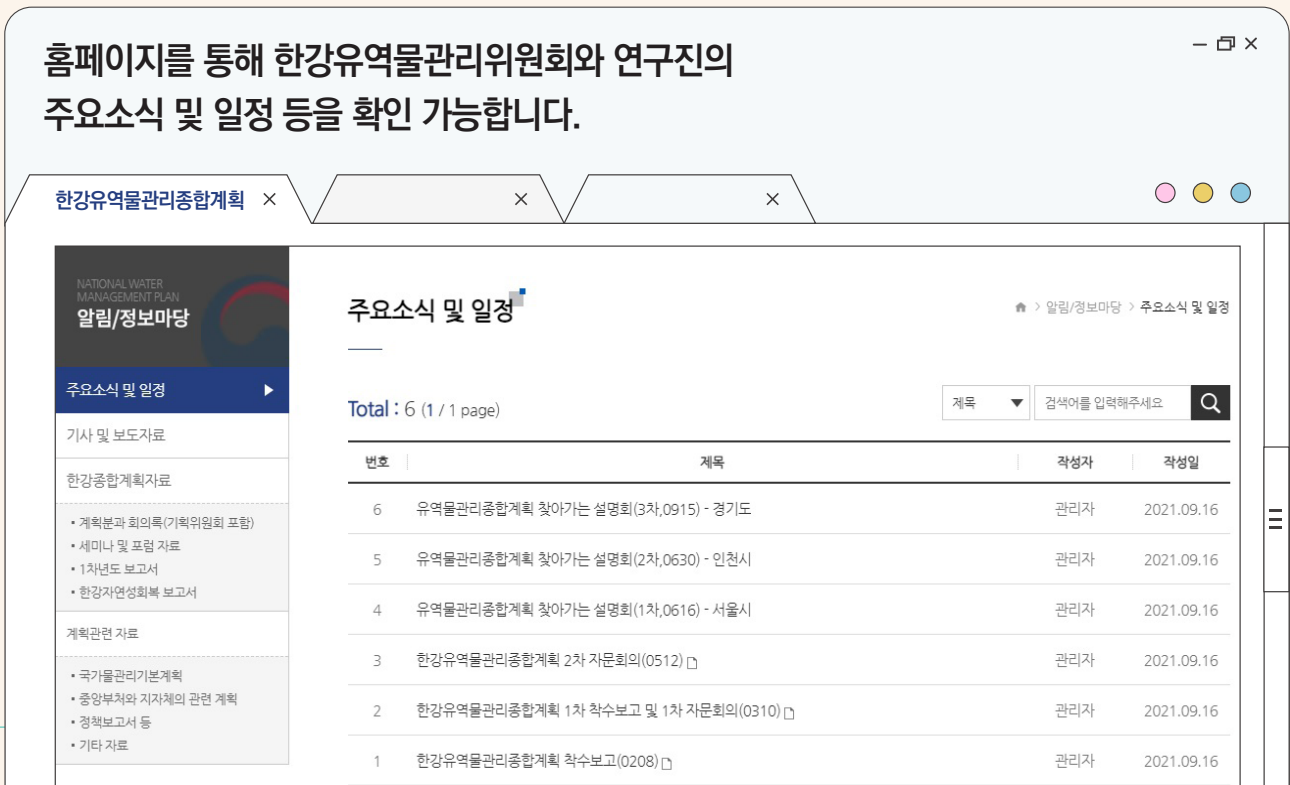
홈페이지를 통해 한강유역물관리위원회와 연구진의 주요소식 및 일정 등을 확인 가능합니다.

한강유역물관리종합계획 ×
×
×

NATIONAL WATER MANAGEMENT PLAN
알림/정보마당

주요소식 및 일정 ▶
기사 및 보도자료
한강종합계획자료
• 계획분과 회의록(기획위원회 포함)
• 세미나 및 포럼 자료
• 1차년도 보고서
• 한강자연성회복 보고서
계획관련 자료
• 국가물관리기본계획
• 중앙부처와 지자체의 관련 계획
• 정책보고서 등
• 기타 자료

주요소식 및 일정

알림/정보마당 > 주요소식 및 일정

Total : 6 (1 / 1 page)

제목 ▼ 검색어를 입력해주세요

| 번호 | 제목 | 작성자 | 작성일 |
|---|---|---|---|
| 6 | 유역물관리종합계획 찾아가는 설명회(3차,0915) - 경기도 | 관리자 | 2021.09.16 |
| 5 | 유역물관리종합계획 찾아가는 설명회(2차,0630) - 인천시 | 관리자 | 2021.09.16 |
| 4 | 유역물관리종합계획 찾아가는 설명회(1차,0616) - 서울시 | 관리자 | 2021.09.16 |
| 3 | 한강유역물관리종합계획 2차 자문회의(0512) | 관리자 | 2021.09.16 |
| 2 | 한강유역물관리종합계획 1차 착수보고 및 1차 자문회의(0310) | 관리자 | 2021.09.16 |
| 1 | 한강유역물관리종합계획 착수보고(0208) | 관리자 | 2021.09.16 |